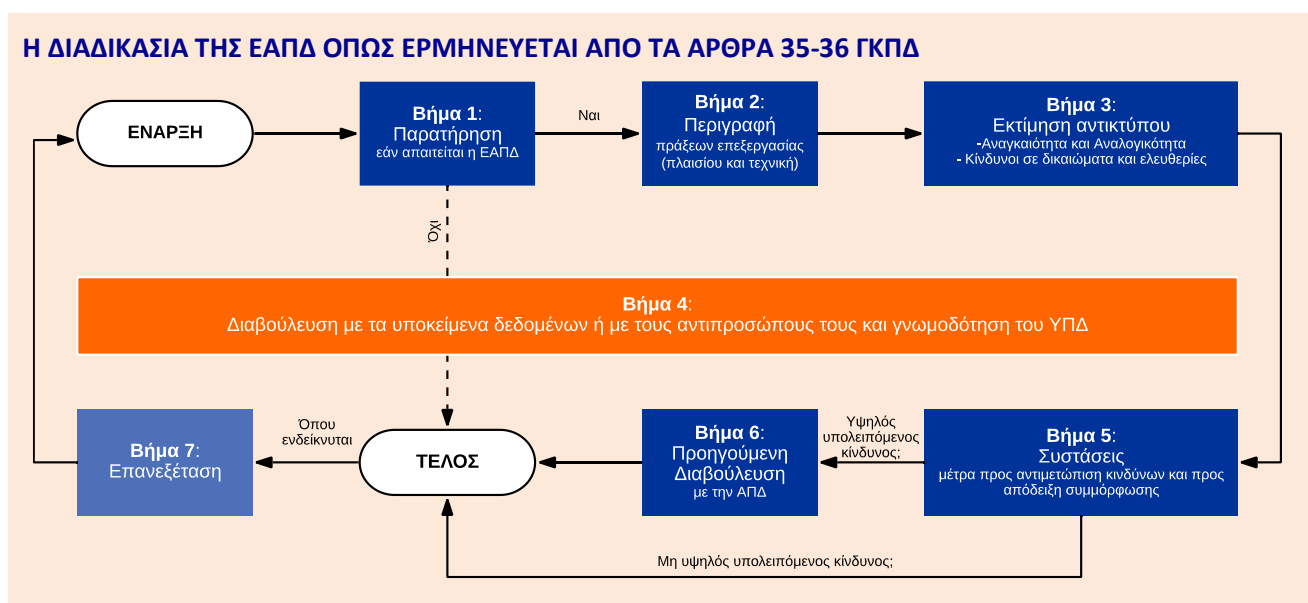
Η ΔΙΑΔΙΚΑΣΙΑ ΤΗΣ ΕΑΠΔ ΟΠΩΣ ΕΡΜΗΝΕΥΕΤΑΙ ΑΠΟ ΤΑ ΑΡΘΡΑ 35-36 ΓΚΠΔ

ΕΝΑΡΞΗ

Βήμα 1:
Παρατήρηση
εάν απαιτείται η ΕΑΠΔ

Ναι

Βήμα 2:
Περιγραφή
πράξεων επεξεργασίας
(πλαισίου και τεχνική)

Βήμα 3:
Εκτίμηση αντικτύπου
-Αναγκαιότητα και Αναλογικότητα
- Κίνδυνοι σε δικαιώματα και ελευθερίες

Όχι

Βήμα 4:
Διαβούλευση με τα υποκείμενα δεδομένων ή με τους αντιπροσώπους τους και γνωμοδότηση του ΥΠΔ

Βήμα 7:
Επανεξέταση

Όπου ενδείκνυται

ΤΕΛΟΣ

Βήμα 6:
Προηγούμενη Διαβούλευση
με την ΑΠΔ

Υψηλός υπολειπόμενος κίνδυνος;

Βήμα 5:
Συστάσεις
μέτρα προς αντιμετώπιση κινδύνων και προς απόδειξη συμμόρφωσης

Μη υψηλός υπολειπόμενος κίνδυνος;